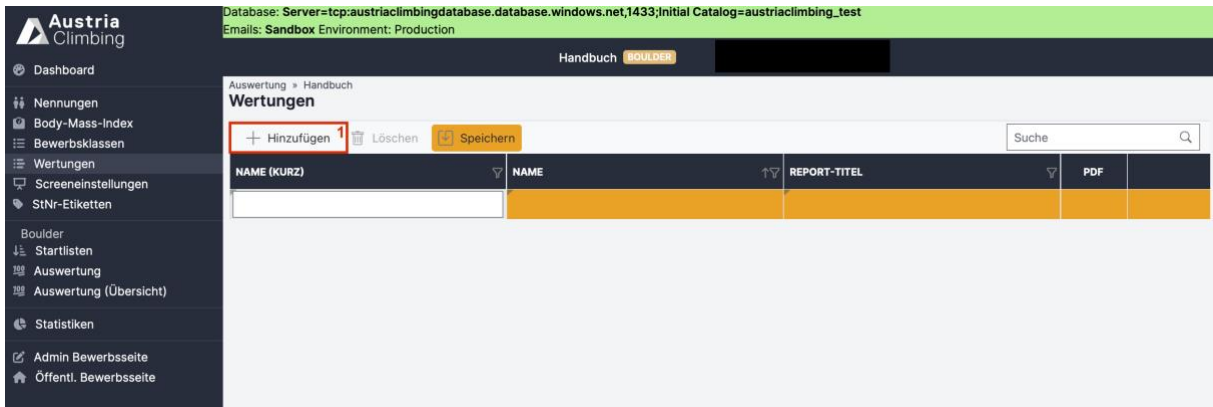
Austria Climbing

Dashboard

Nennungen
Body-Mass-Index
Bewerbsklassen
Wertungen
Screeneinstellungen
StNr-Etiketten

Boulder
Startlisten
Auswertung
Auswertung (Übersicht)

Statistiken

Admin Bewerbsseite
Öffentl. Bewerbsseite

Database: Server=tcp:austriaclimbingdatabase.database.windows.net,1433;Initial Catalog=austriaclimbing_test
Emails: Sandbox Environment: Production

Handbuch BOULDER

Auswertung » Handbuch
Wertungen

+ Hinzufügen 1 Löschen Speichern

Suche

| NAME (KURZ) | NAME | REPORT-TITEL | PDF |
|---|---|---|---|
| | | | |